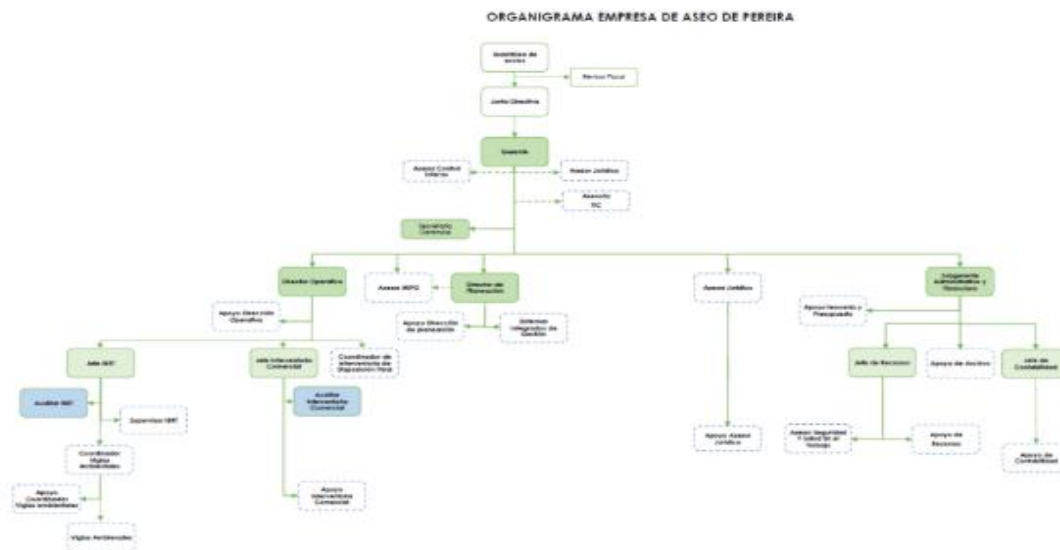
ORGANIGRAMA EMPRESA DE ASEO DE PEREIRA

Asamblea de socios

Revisor Fiscal

Junta Directiva

Gerente

Asesor Control Interno

Asesor Jurídico

Asesoría TIC

Secretaria Gerencia

Dirección Operativa

Asesor MIPG

Director de Planeación

Asesor Jurídico

Subgerente Administrativo y Financiero

Apoyo Dirección Operativa

Apoyo Dirección de planeación

Sistemas Integrados de Gestión

Apoyo financiero y Presupuesto

Jefe SIRT

Jefe Interventoría Comercial

Coordinador de interventoría de Disposición Final

Jefe de Recursos

Apoyo de Archivo

Jefe de Contabilidad

Auxiliar SIRT

Supervisor SIRT

Auxiliar Interventoría Comercial

Apoyo Asesor Jurídico

Asesor Seguridad y Salud en el Trabajo

Apoyo de Recursos

Coordinador Vigías Ambientales

Apoyo de Contabilidad

Apoyo Coordinador Vigías ambientales

Apoyo Interventoría Comercial

Vigías Ambientales